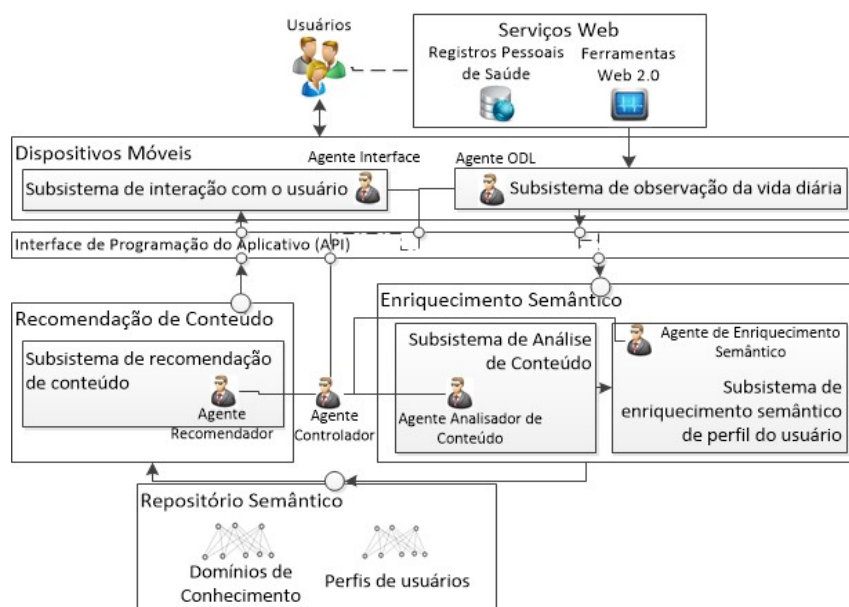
Usuários

Serviços Web
Registros Pessoais de Saúde
Ferramentas Web 2.0

Dispositivos Móveis
Agente Interface
Agente ODL
Subsistema de interação com o usuário
Subsistema de observação da vida diária

Interface de Programação do Aplicativo (API)

Enriquecimento Semântico

Recomendação de Conteúdo
Subsistema de recomendação de conteúdo
Agente Recomendador
Agente Controlador

Subsistema de Análise de Conteúdo
Agente Analisador de Conteúdo
Agente de Enriquecimento Semântico
Subsistema de enriquecimento semântico de perfil do usuário

Repositório Semântico
Domínios de Conhecimento
Perfis de usuários